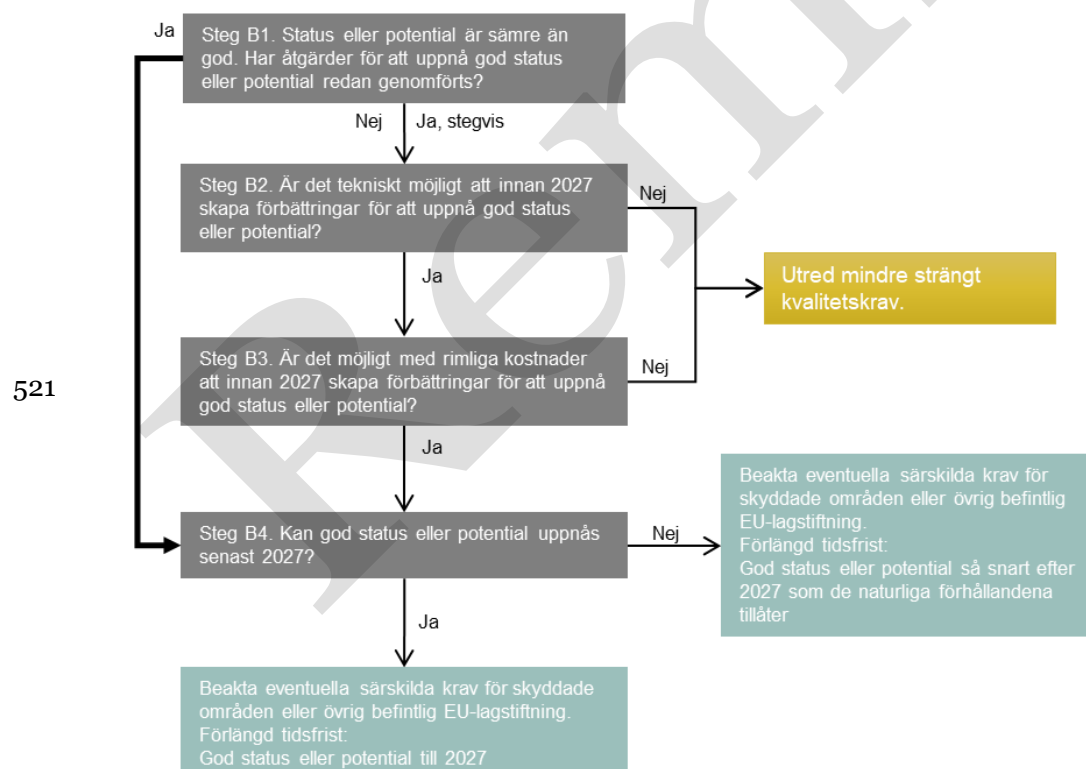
Ja

Steg B1. Status eller potential är sämre än god. Har åtgärder för att uppnå god status eller potential redan genomförts?

Nej Ja, stegvis

Steg B2. Är det tekniskt möjligt att innan 2027 skapa förbättringar för att uppnå god status eller potential?

Nej

Ja

Utred mindre strängt kvalitetskrav.

521

Steg B3. Är det möjligt med rimliga kostnader att innan 2027 skapa förbättringar för att uppnå god status eller potential?

Nej

Ja

Beakta eventuella särskilda krav för skyddade områden eller övrig befintlig EU-lagstiftning.
Förlängd tidsfrist:
God status eller potential så snart efter 2027 som de naturliga förhållandena tillåter

Steg B4. Kan god status eller potential uppnås senast 2027?

Nej

Ja

Beakta eventuella särskilda krav för skyddade områden eller övrig befintlig EU-lagstiftning.
Förlängd tidsfrist:
God status eller potential till 2027

Rem